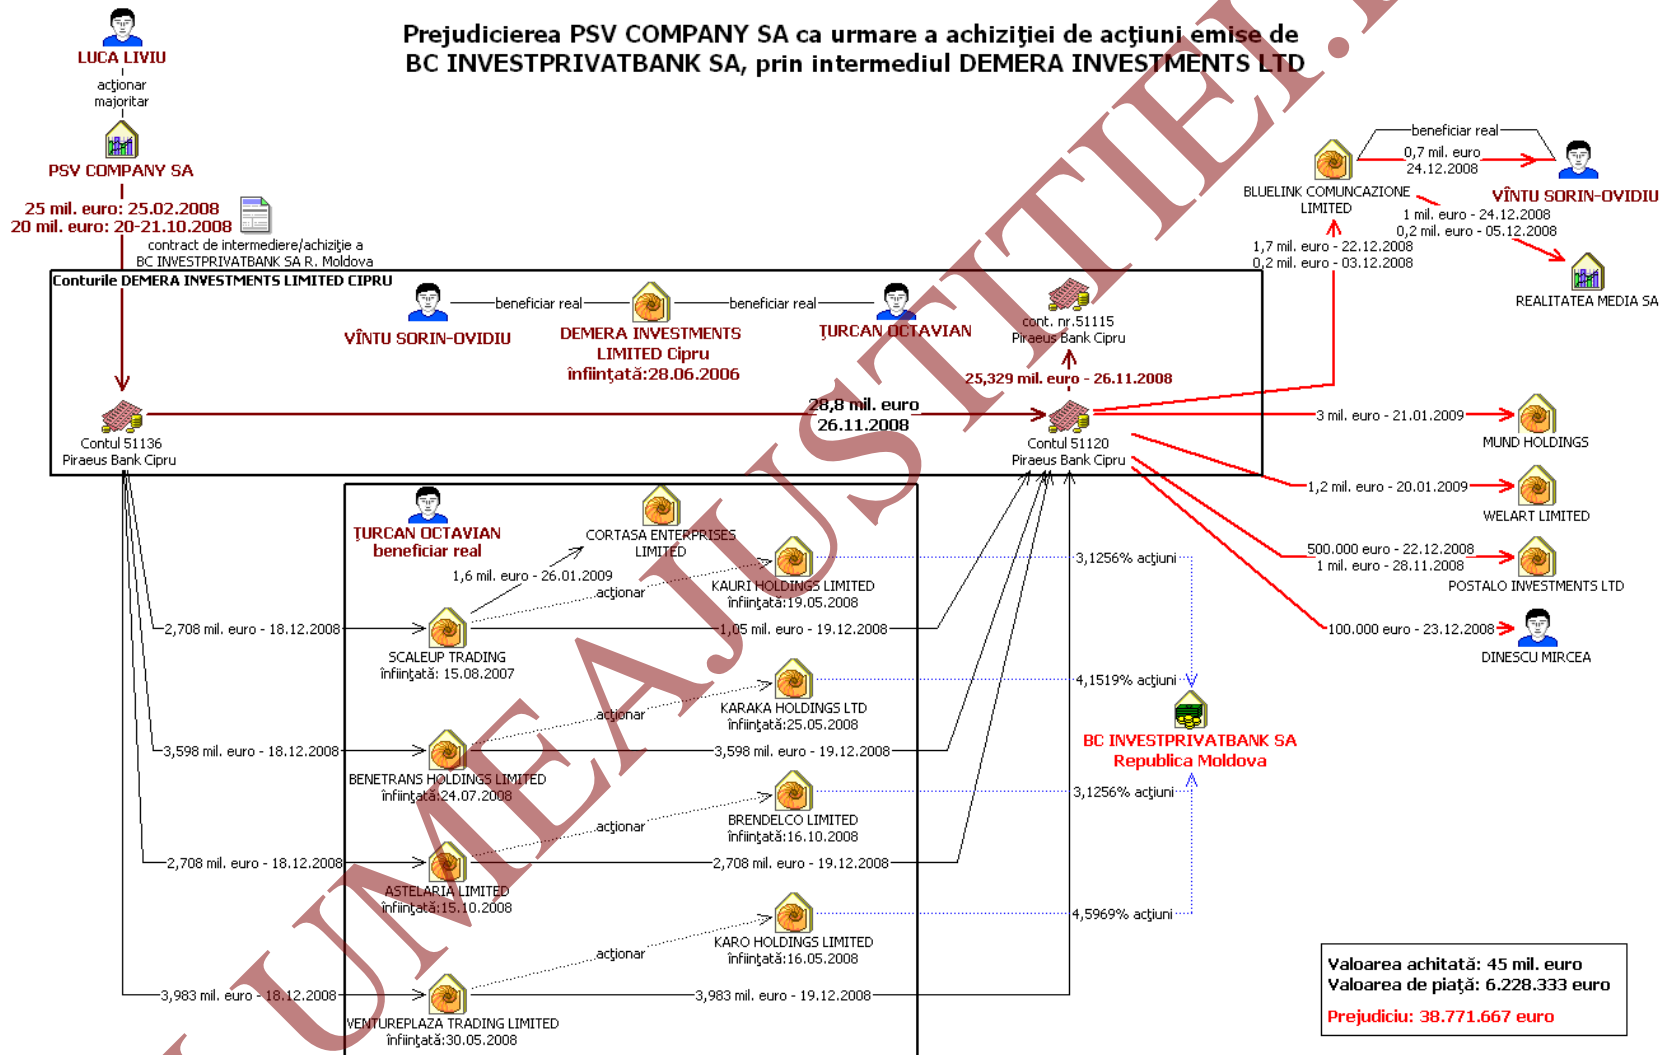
Prejudicierea PSV COMPANY SA ca urmare a achiziţiei de acţiuni emise de BC INVESTPRIVATBANK SA, prin intermediul DEMERA INVESTMENTS LTD

LUCA LIVIU
acţionar majoritar
PSV COMPANY SA
25 mil. euro: 25.02.2008
20 mil. euro: 20-21.10.2008
contract de intermediere/achiziţie a BC INVESTPRIVATBANK SA R. Moldova

Conturile DEMERA INVESTMENTS LIMITED CIPRU
VÎNTU SORIN-OVIDIU
beneficiar real
DEMERA INVESTMENTS LIMITED Cipru
înfiinţată:28.06.2006
beneficiar real
ŢURCAN OCTAVIAN
cont. nr.51115
Piraeus Bank Cipru
25,329 mil. euro - 26.11.2008
Contul 51136
Piraeus Bank Cipru
28,8 mil. euro
26.11.2008
Contul 51120
Piraeus Bank Cipru

beneficiar real
0,7 mil. euro
24.12.2008
BLUELINK COMUNCAZIONE LIMITED
VÎNTU SORIN-OVIDIU
1 mil. euro - 24.12.2008
0,2 mil. euro - 05.12.2008
1,7 mil. euro - 22.12.2008
0,2 mil. euro - 03.12.2008
REALITATEA MEDIA SA
3 mil. euro - 21.01.2009
MUND HOLDINGS
1,2 mil. euro - 20.01.2009
WELART LIMITED
500.000 euro - 22.12.2008
1 mil. euro - 28.11.2008
POSTALO INVESTMENTS LTD
100.000 euro - 23.12.2008
DINESCU MIRCEA

ŢURCAN OCTAVIAN
beneficiar real
CORTASA ENTERPRISES LIMITED
1,6 mil. euro - 26.01.2009
acţionar
KAURI HOLDINGS LIMITED
înfiinţată:19.05.2008
3,1256% acţiuni
2,708 mil. euro - 18.12.2008
SCALEUP TRADING
înfiinţată: 15.08.2007
1,05 mil. euro - 19.12.2008
acţionar
KARAKA HOLDINGS LTD
înfiinţată:25.05.2008
4,1519% acţiuni
3,598 mil. euro - 18.12.2008
BENETRANS HOLDINGS LIMITED
înfiinţată:24.07.2008
3,598 mil. euro - 19.12.2008
BC INVESTPRIVATBANK SA
Republica Moldova
acţionar
BRENDELCO LIMITED
înfiinţată:16.10.2008
3,1256% acţiuni
2,708 mil. euro - 18.12.2008
ASTELARIA LIMITED
înfiinţată:15.10.2008
2,708 mil. euro - 19.12.2008
acţionar
KARO HOLDINGS LIMITED
înfiinţată:16.05.2008
4,5969% acţiuni
3,983 mil. euro - 18.12.2008
VENTUREPLAZA TRADING LIMITED
înfiinţată:30.05.2008
3,983 mil. euro - 19.12.2008

Valoarea achitată: 45 mil. euro
Valoarea de piaţă: 6.228.333 euro
Prejudiciu: 38.771.667 euro

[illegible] UMEAJUSTITIEI.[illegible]